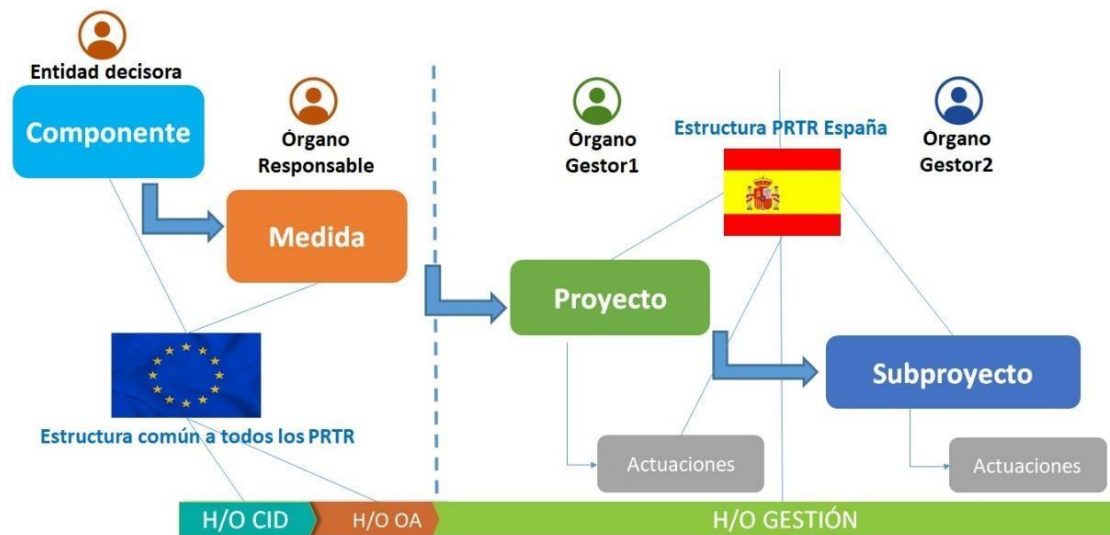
Entidad decisora

Componente

Órgano Responsable

Medida

Estructura común a todos los PRTR

Órgano Gestor1

Estructura PRTR España

Órgano Gestor2

Proyecto

Subproyecto

Actuaciones

Actuaciones

H/O CID

H/O OA

H/O GESTIÓN